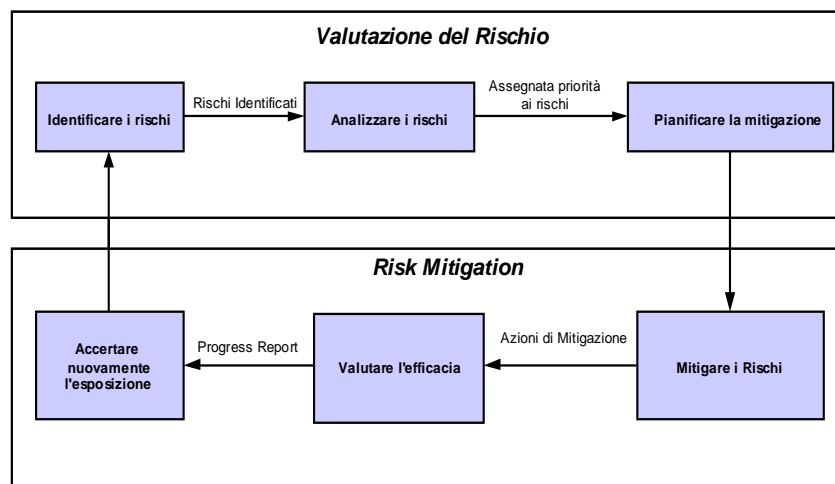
Valutazione del Rischio

Identificare i rischi

Rischi Identificati

Analizzare i rischi

Assegnata priorità ai rischi

Pianificare la mitigazione

Risk Mitigation

Accertare nuovamente l'esposizione

Progress Report

Valutare l'efficacia

Azioni di Mitigazione

Mitigare i Rischi